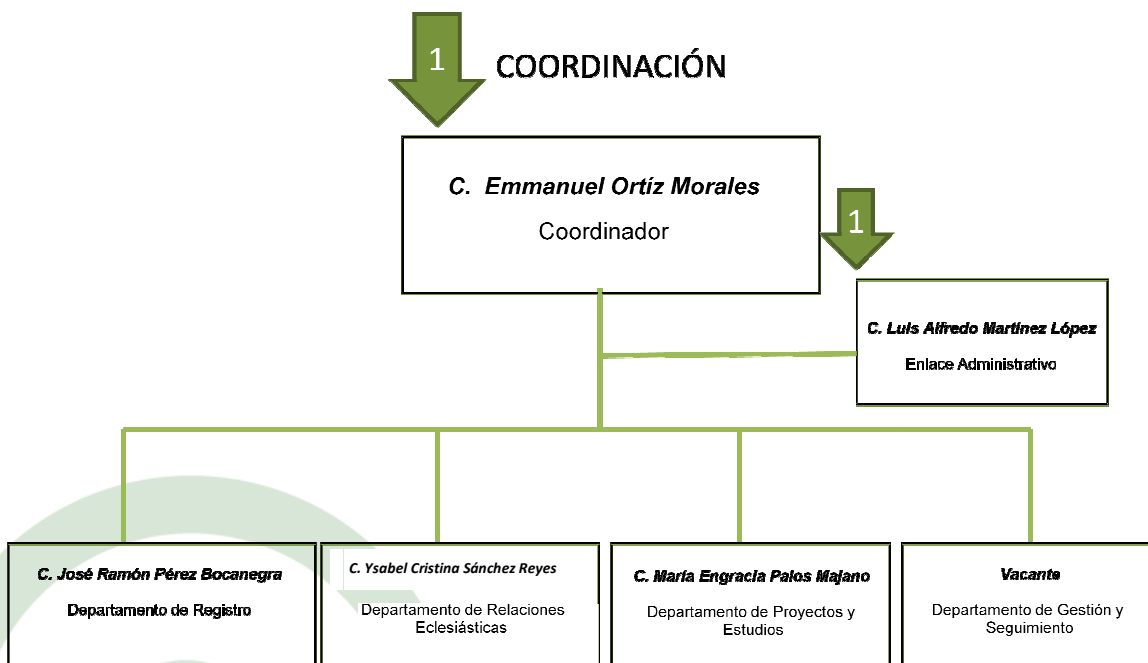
1

COORDINACIÓN

C. Emmanuel Ortíz Morales

Coordinador

1

C. Luis Alfredo Martínez López

Enlace Administrativo

C. José Ramón Pérez Bocanegra

Departamento de Registro

C. Ysabel Cristina Sánchez Reyes

Departamento de Relaciones Eclesiásticas

C. María Engracia Palos Majano

Departamento de Proyectos y Estudios

Vacante

Departamento de Gestión y Seguimiento